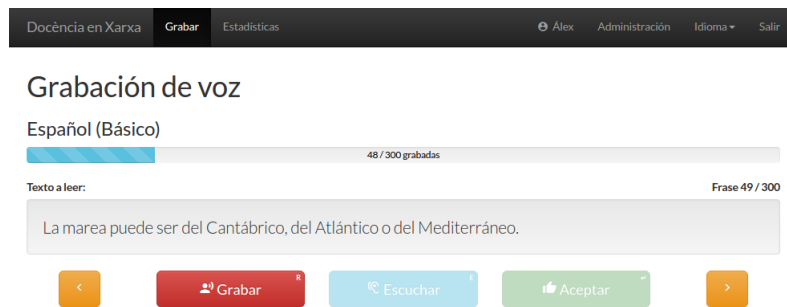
Docència en Xarxa Grabar Estadísticas Àlex Administración Idioma Salir

Grabación de voz

Español (Básico)

48 / 300 grabadas

Texto a leer:

Frase 49 / 300

La marea puede ser del Cantábrico, del Atlántico o del Mediterráneo.

‹ Grabar R Escuchar E Aceptar ↵ ›